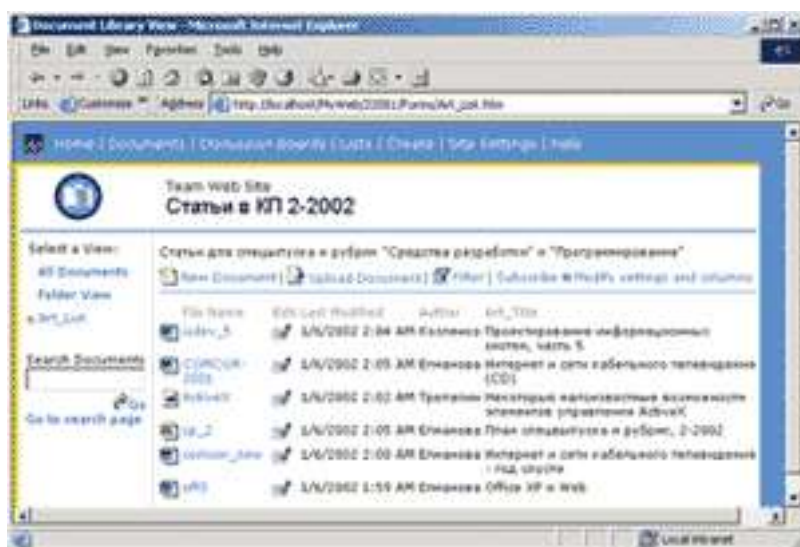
Document Library View - Microsoft Internet Explorer

File Edit View Favorites Tools Help

Links Customize Address http://localhost/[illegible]/Forms/Art_List.htm Go

Home | Documents | Discussion Boards | Lists | Create | Site Settings | Help

Team Web Site
Статьи в КП 2-2002

Select a View:
All Documents
Folder View
Art_List

Search Documents
Go
Go to search page

Статьи для спецвыпуска и рубрик "Средства разработки" и "Программирование"

New Document | Upload Document | Filter | Subscribe | Modify settings and columns

| File Name | Edit | Last Modified | Author | Art_Title |
|---|---|---|---|---|
| isdev_5 | | 1/6/2002 2:04 AM | Коломиец | Проектирование информационных систем, часть 5 |
| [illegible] | | 1/6/2002 2:05 AM | Елманова | Интернет и сети кабельного телевидения (CD) |
| ActiveX | | 1/6/2002 2:02 AM | Трепалин | Некоторые малоизвестные возможности элементов управления ActiveX |
| sp_2 | | 1/6/2002 2:05 AM | Елманова | План спецвыпуска и рубрик, 2-2002 |
| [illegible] | | 1/6/2002 2:05 AM | Елманова | Интернет и сети кабельного телевидения - год спустя |
| offXP | | 1/6/2002 1:55 AM | Елманова | Office XP и Web |

Local intranet